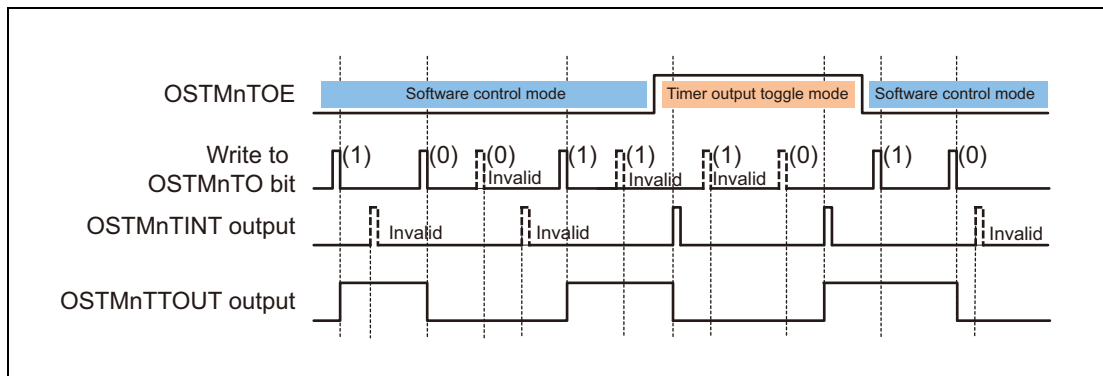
OSTMnTOE

Software control mode

Timer output toggle mode

Software control mode

Write to OSTMnTO bit

(1)

(0)

(0) Invalid

(1)

(1) Invalid

(1) Invalid

(0)

(1)

(0)

OSTMnTINT output

Invalid

Invalid

Invalid

OSTMnTTOUT output